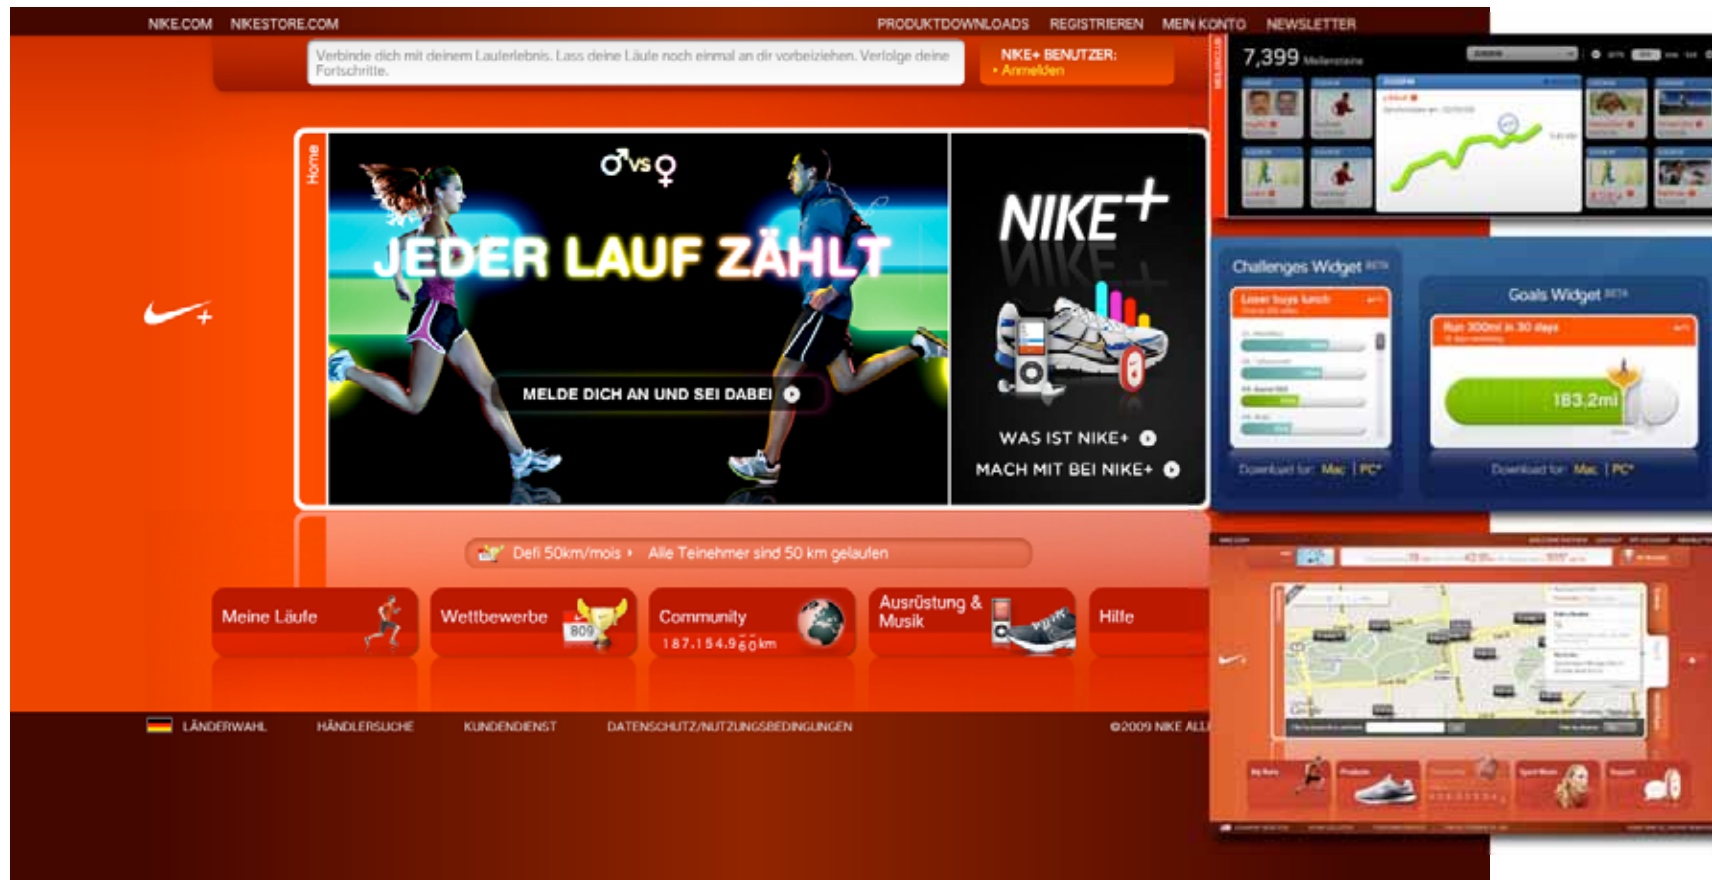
NIKE.COM NIKESTORE.COM

PRODUKTDOWNLOADS REGISTRIEREN MEIN KONTO NEWSLETTER

Verbinde dich mit deinem Lauferlebnis. Lass deine Läufe noch einmal an dir vorbeiziehen. Verfolge deine Fortschritte.

NIKE+ BENUTZER:
• Anmelden

Home

♂vs♀

JEDER LAUF ZÄHLT

MELDE DICH AN UND SEI DABEI

NIKE+

WAS IST NIKE+

MACH MIT BEI NIKE+

Defi 50km/mois • Alle Teinehmer sind 50 km gelaufen

Meine Läufe

Wettbewerbe

Community
187.154.960km

Ausrüstung & Musik

Hilfe

LÄNDERWAHL HÄNDLERSUCHE KUNDENDIENST DATENSCHUTZ/NUTZUNGSBEDINGUNGEN ©2009 NIKE ALL

7,399

Challenges Widget

Goals Widget

183.2mi

Download for: Mac | PC

Download for: Mac | PC